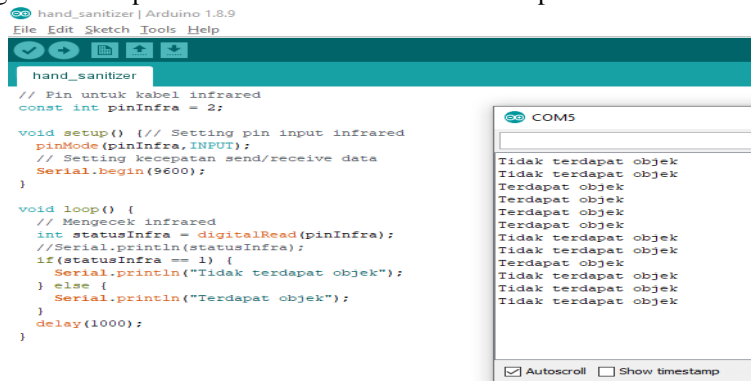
hand_sanitizer | Arduino 1.8.9
File Edit Sketch Tools Help
hand_sanitizer
// Pin untuk kabel infrared
const int pinInfra = 2;

void setup() {// Setting pin input infrared
  pinMode(pinInfra,INPUT);
  // Setting kecepatan send/receive data
  Serial.begin(9600);
}

void loop() {
  // Mengecek infrared
  int statusInfra = digitalRead(pinInfra);
  //Serial.println(statusInfra);
  if(statusInfra == 1) {
    Serial.println("Tidak terdapat objek");
  } else {
    Serial.println("Terdapat objek");
  }
  delay(1000);
}

COM5
Tidak terdapat objek
Tidak terdapat objek
Terdapat objek
Terdapat objek
Terdapat objek
Terdapat objek
Tidak terdapat objek
Tidak terdapat objek
Terdapat objek
Tidak terdapat objek
Tidak terdapat objek
Tidak terdapat objek
Autoscroll
Show timestamp